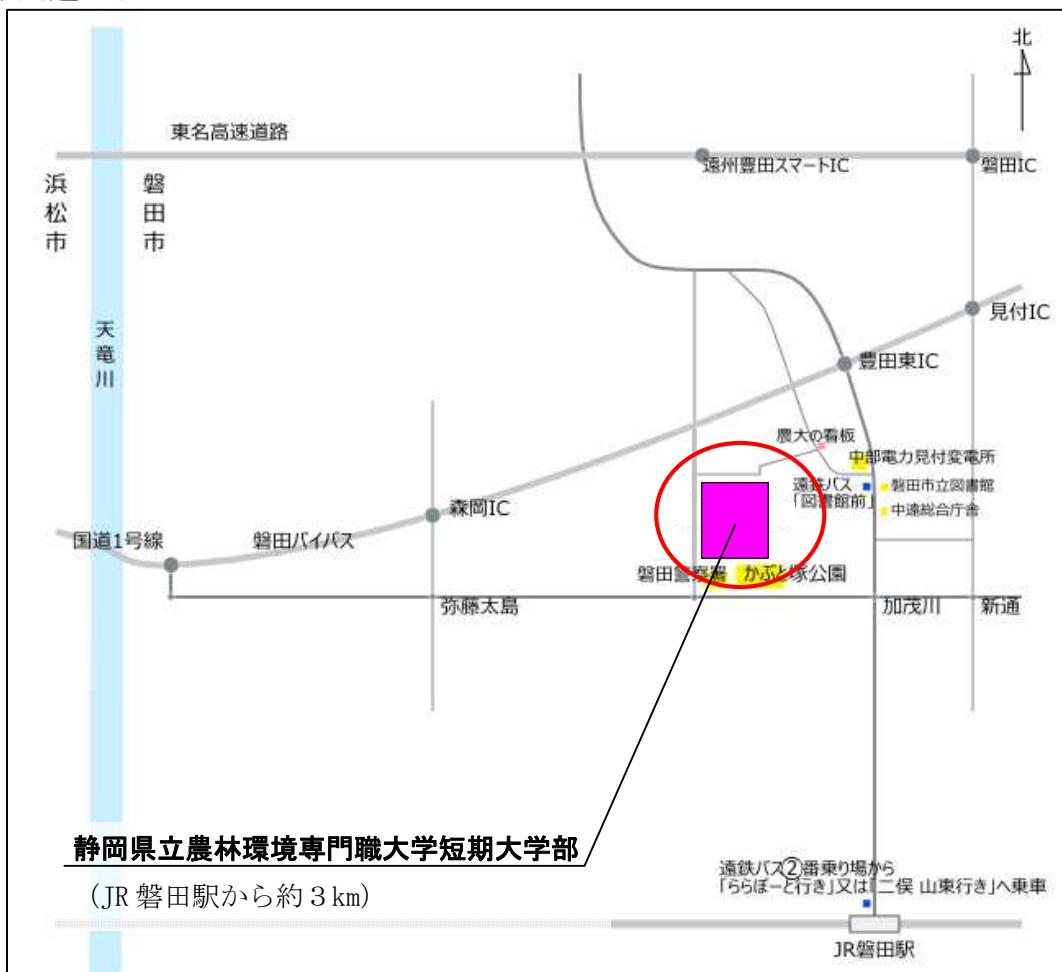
北

東名高速道路

遠州豊田スマートIC

磐田IC

浜松市

磐田市

天竜川

見付IC

豊田東IC

農大の看板

中部電力見付変電所

遠鉄バス「図書館前」

磐田市立図書館

中遠総合庁舎

森岡IC

国道1号線

磐田バイパス

磐田警察署

かぶと塚公園

弥藤太島

加茂川

新通

静岡県立農林環境専門職大学短期大学部

（JR 磐田駅から約３km）

遠鉄バス②番乗り場から「ららぽーと行き」又は「二俣 山東行き」へ乗車

JR磐田駅